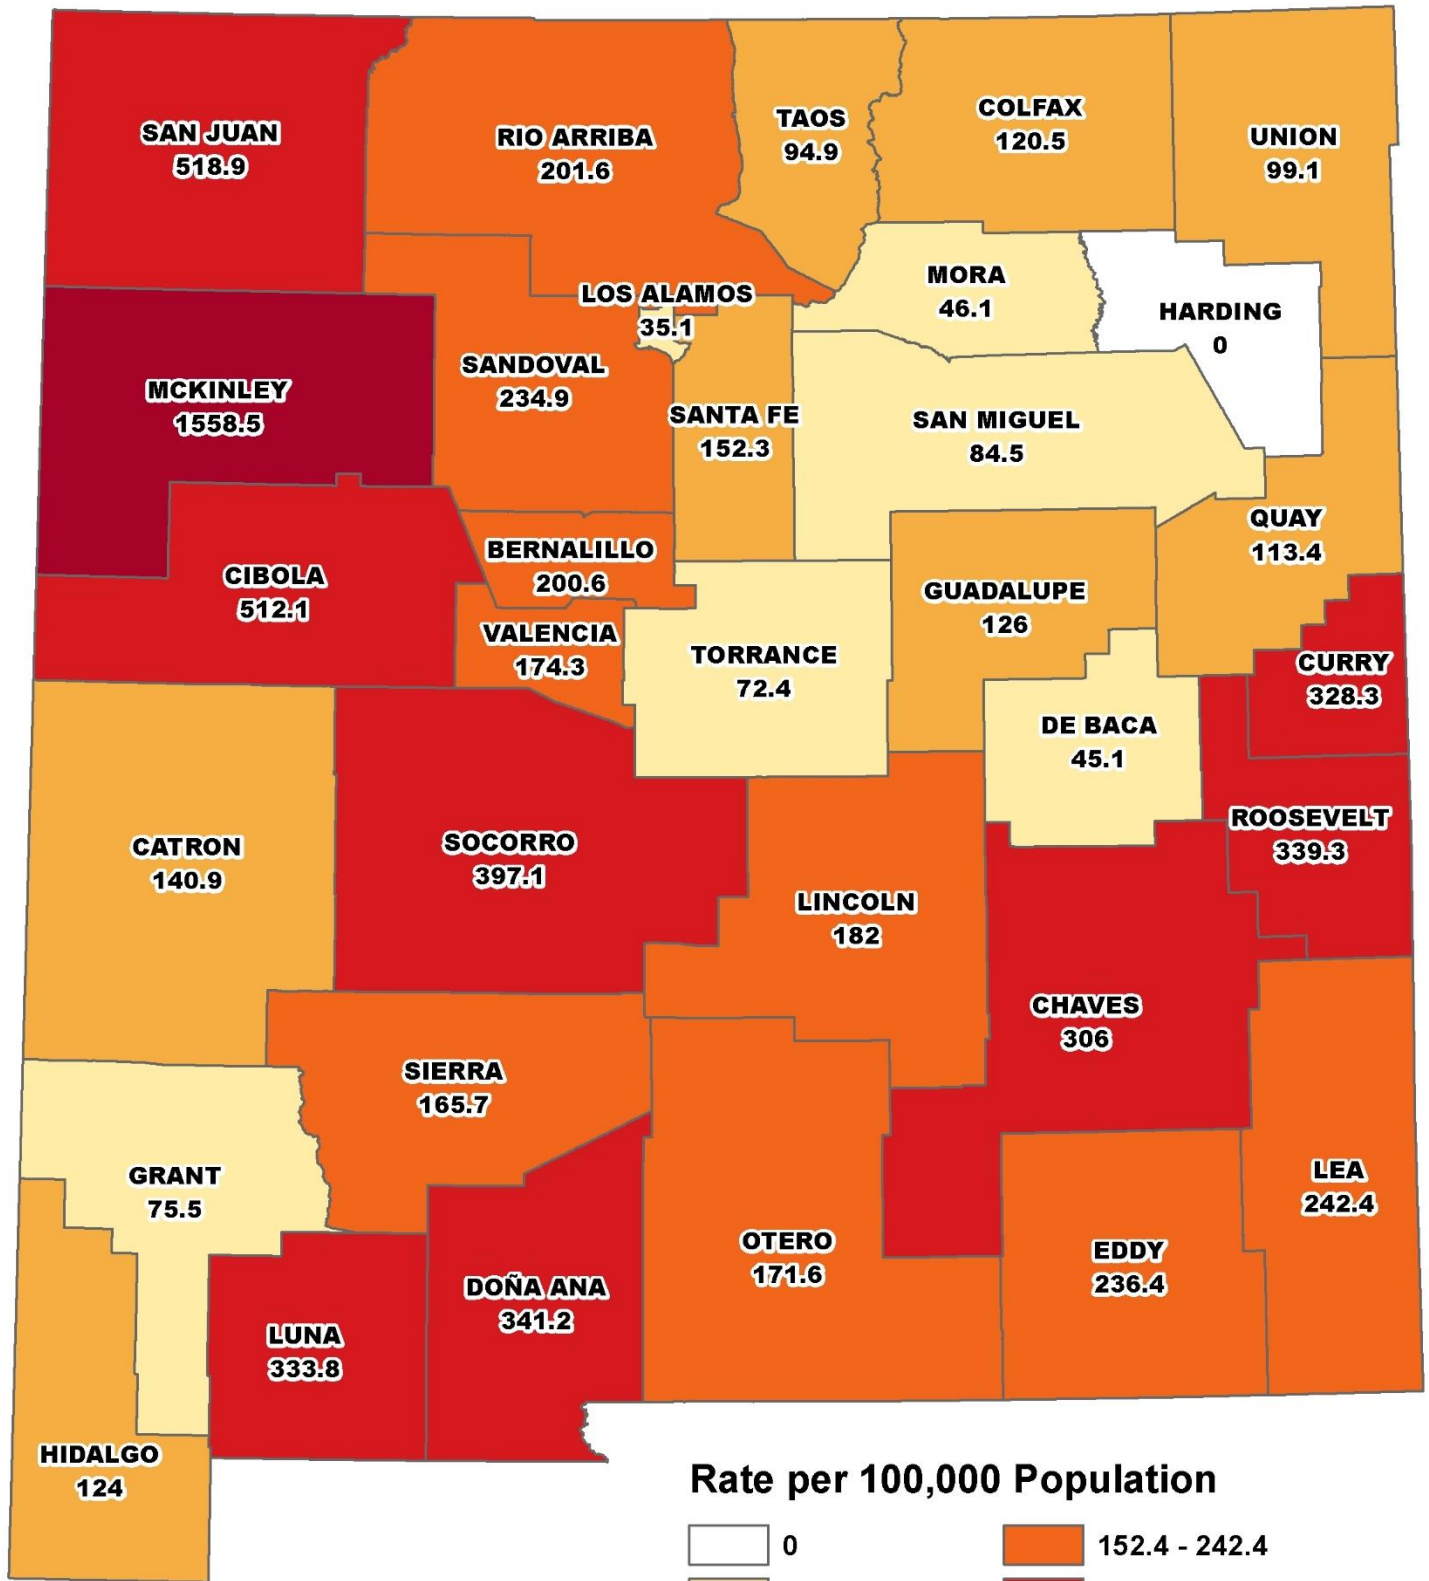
SAN JUAN
518.9

RIO ARRIBA
201.6

TAOS
94.9

COLFAX
120.5

UNION
99.1

MORA
46.1

HARDING
0

LOS ALAMOS
35.1

SANDOVAL
234.9

MCKINLEY
1558.5

SANTA FE
152.3

SAN MIGUEL
84.5

QUAY
113.4

BERNALILLO
200.6

CIBOLA
512.1

GUADALUPE
126

VALENCIA
174.3

TORRANCE
72.4

CURRY
328.3

DE BACA
45.1

ROOSEVELT
339.3

CATRON
140.9

SOCORRO
397.1

LINCOLN
182

CHAVES
306

SIERRA
165.7

GRANT
75.5

LEA
242.4

OTERO
171.6

EDDY
236.4

DOÑA ANA
341.2

LUNA
333.8

HIDALGO
124

Rate per 100,000 Population

0

152.4 - 242.4